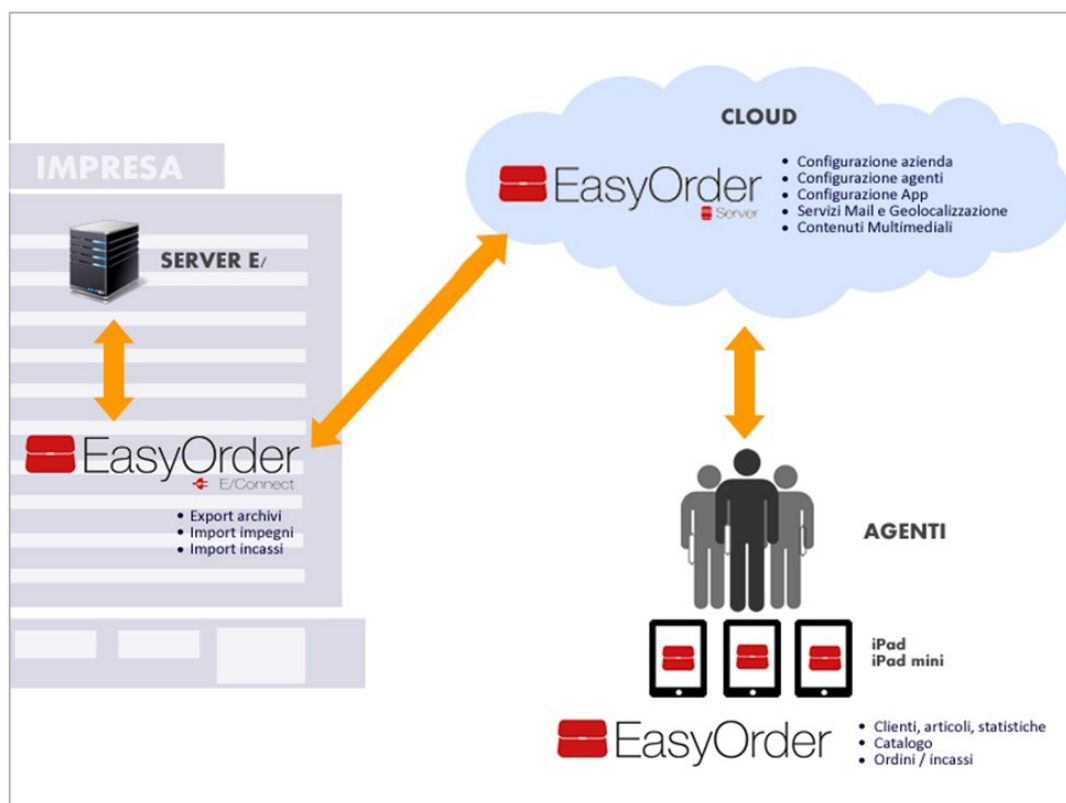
CLOUD

EasyOrder
Server

- Configurazione azienda
- Configurazione agenti
- Configurazione App
- Servizi Mail e Geolocalizzazione
- Contenuti Multimediali

IMPRESA

SERVER E/

EasyOrder
E/Connect

- Export archivi
- Import impegni
- Import incassi

AGENTI

iPad
iPad mini

EasyOrder

- Clienti, articoli, statistiche
- Catalogo
- Ordini / incassi